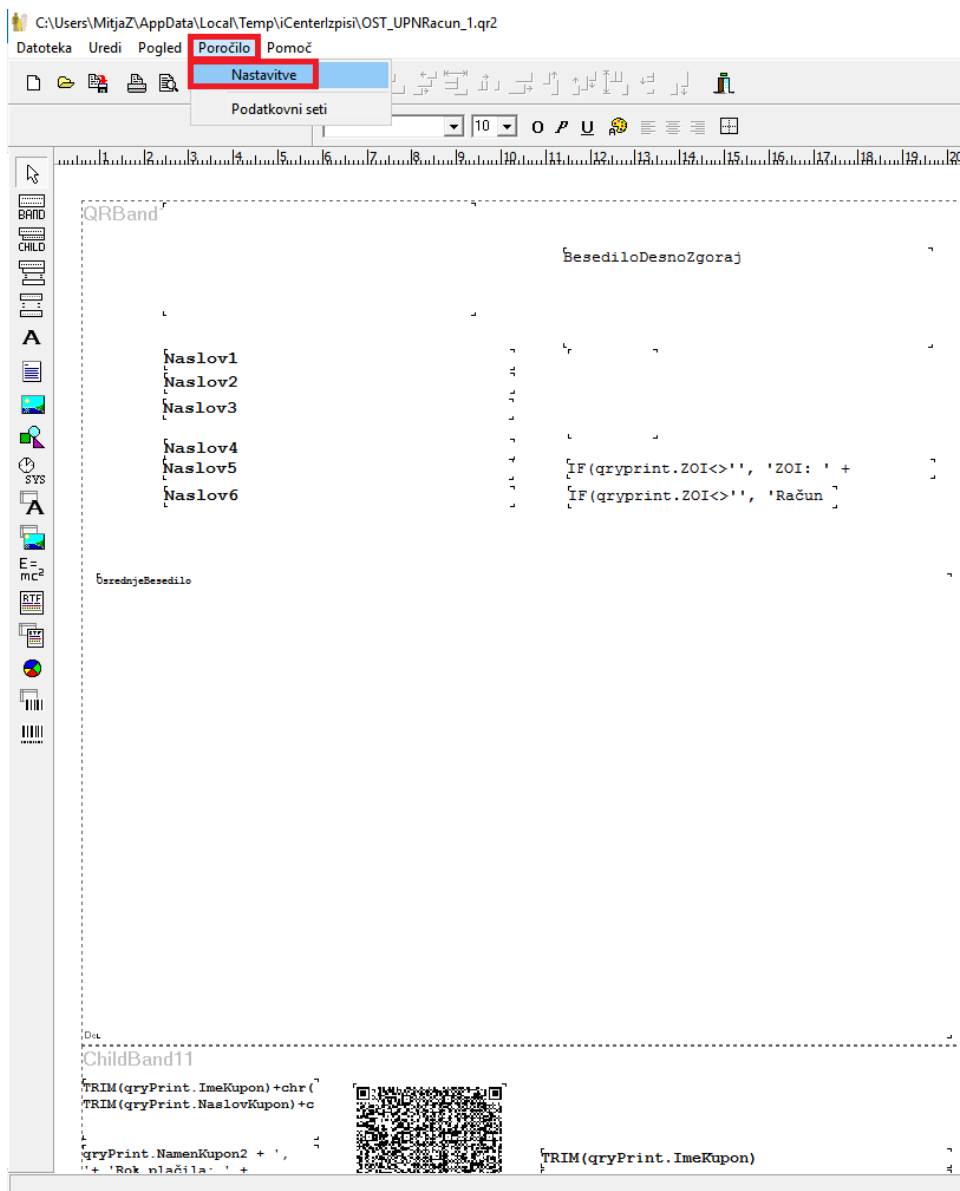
C:\Users\MitjaZ\AppData\Local\Temp\iCenterIzpisi\OST_UPNRacun_1.qr2

Datoteka Uredi Pogled Poročilo Pomoč

Nastavitve

Podatkovni seti

10

O P U

BAND
CHILD

A

SYS

A

E = mc²

RTF

QRBand

BesediloDesnoZgoraj

Naslov1
Naslov2
Naslov3
Naslov4
Naslov5
Naslov6

IF(qryprint.ZOI<>'', 'ZOI: ' +
IF(qryprint.ZOI<>'', 'Račun

OsrednjeBesedilo

Dol

ChildBand11

TRIM(qryPrint.ImeKupon)+chr(
TRIM(qryPrint.NaslovKupon)+c

qryPrint.NamenKupon2 + ',
'+ 'Rok plačila: ' +

TRIM(qryPrint.ImeKupon)